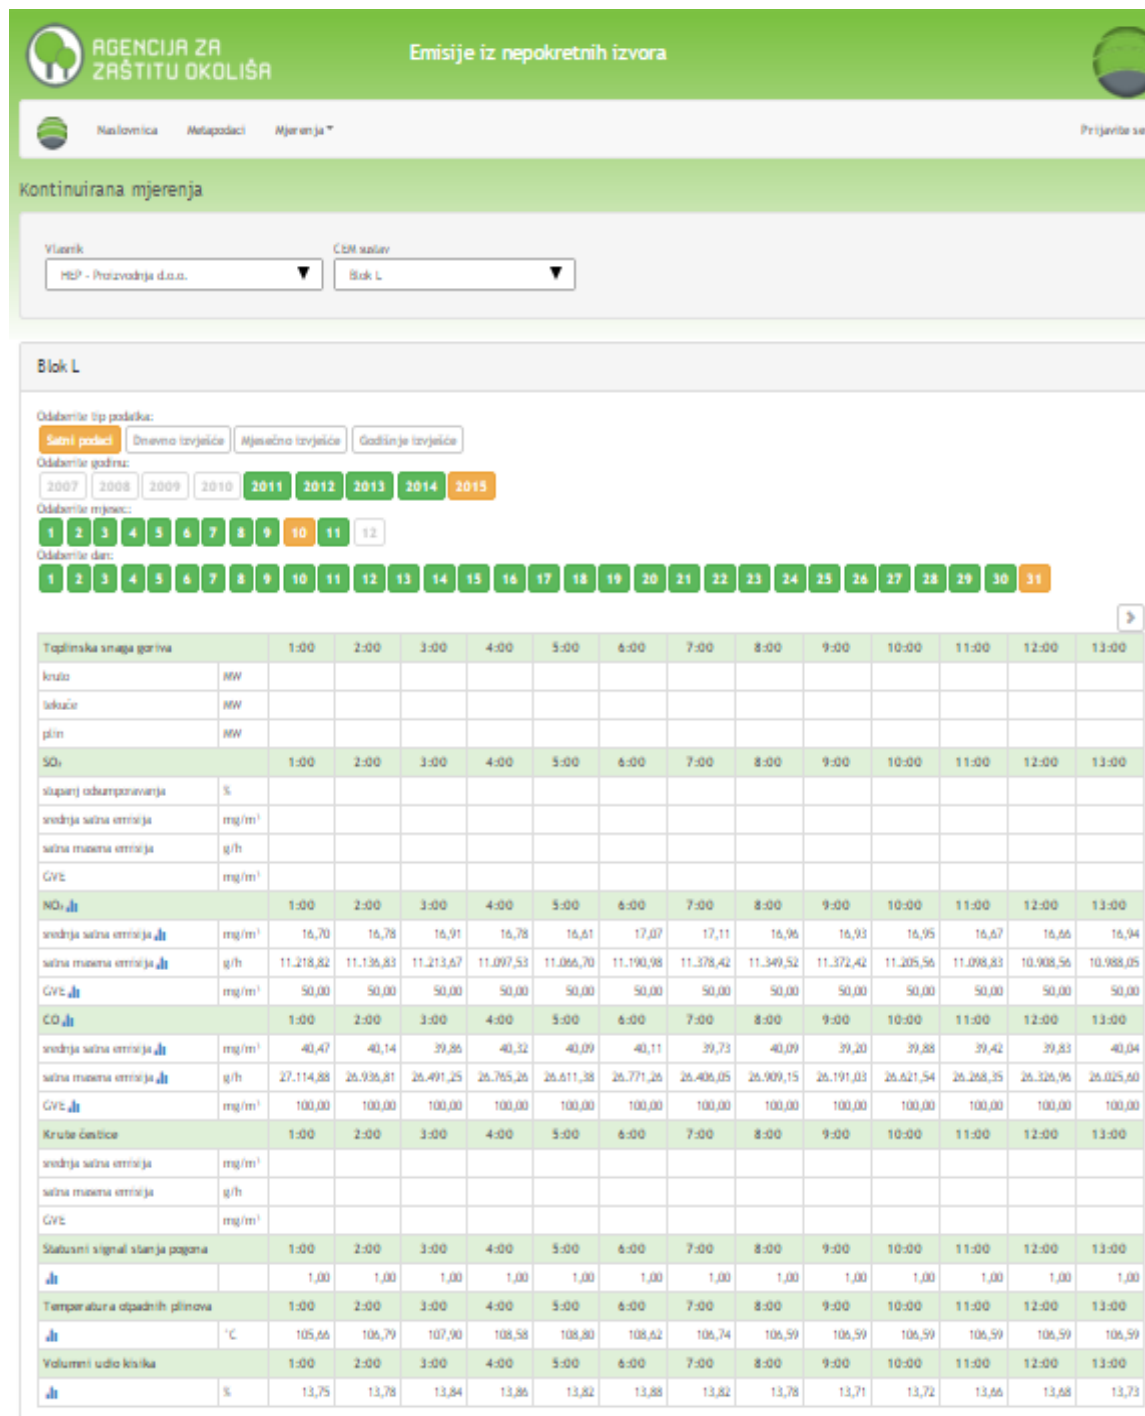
AGENCIJA ZA ZAŠTITU OKOLIŠA

Emisije iz nepokretnih izvora

Naslovnica Metapodaci Mjerenja Prijavite se

Kontinuirana mjerenja

Vlasnik
HEP - Proizvodnja d.o.o.

CEM sustav
Blok L

Blok L

Odaberite tip podatka:
Satni podaci Dnevno izvješće Mjesečno izvješće Godišnje izvješće

Odaberite godinu:
2007 2008 2009 2010 2011 2012 2013 2014 2015

Odaberite mjesec:
1 2 3 4 5 6 7 8 9 10 11 12

Odaberite dan:
1 2 3 4 5 6 7 8 9 10 11 12 13 14 15 16 17 18 19 20 21 22 23 24 25 26 27 28 29 30 31

| Toplinska snaga goriva | | 1:00 | 2:00 | 3:00 | 4:00 | 5:00 | 6:00 | 7:00 | 8:00 | 9:00 | 10:00 | 11:00 | 12:00 | 13:00 |
|---|---|---|---|---|---|---|---|---|---|---|---|---|---|---|
| kruto | MW | | | | | | | | | | | | | |
| tekuće | MW | | | | | | | | | | | | | |
| plin | MW | | | | | | | | | | | | | |
| $SO_2$ | | 1:00 | 2:00 | 3:00 | 4:00 | 5:00 | 6:00 | 7:00 | 8:00 | 9:00 | 10:00 | 11:00 | 12:00 | 13:00 |
| stupanj odsumporavanja | % | | | | | | | | | | | | | |
| srednja satna emisija | mg/m³ | | | | | | | | | | | | | |
| satna masena emisija | g/h | | | | | | | | | | | | | |
| GVE | mg/m³ | | | | | | | | | | | | | |
| $NO_x$ | | 1:00 | 2:00 | 3:00 | 4:00 | 5:00 | 6:00 | 7:00 | 8:00 | 9:00 | 10:00 | 11:00 | 12:00 | 13:00 |
| srednja satna emisija | mg/m³ | 16,70 | 16,78 | 16,91 | 16,78 | 16,61 | 17,07 | 17,11 | 16,96 | 16,93 | 16,95 | 16,67 | 16,66 | 16,94 |
| satna masena emisija | g/h | 11.218,82 | 11.136,83 | 11.213,67 | 11.097,53 | 11.066,70 | 11.190,98 | 11.378,42 | 11.349,52 | 11.372,42 | 11.205,56 | 11.098,83 | 10.908,56 | 10.988,05 |
| GVE | mg/m³ | 50,00 | 50,00 | 50,00 | 50,00 | 50,00 | 50,00 | 50,00 | 50,00 | 50,00 | 50,00 | 50,00 | 50,00 | 50,00 |
| CO | | 1:00 | 2:00 | 3:00 | 4:00 | 5:00 | 6:00 | 7:00 | 8:00 | 9:00 | 10:00 | 11:00 | 12:00 | 13:00 |
| srednja satna emisija | mg/m³ | 40,47 | 40,14 | 39,86 | 40,32 | 40,09 | 40,11 | 39,73 | 40,09 | 39,20 | 39,88 | 39,42 | 39,83 | 40,04 |
| satna masena emisija | g/h | 27.114,88 | 26.936,81 | 26.491,25 | 26.765,26 | 26.611,38 | 26.771,26 | 26.406,05 | 26.909,15 | 26.191,03 | 26.421,54 | 26.268,35 | 26.326,96 | 26.025,60 |
| GVE | mg/m³ | 100,00 | 100,00 | 100,00 | 100,00 | 100,00 | 100,00 | 100,00 | 100,00 | 100,00 | 100,00 | 100,00 | 100,00 | 100,00 |
| Krute čestice | | 1:00 | 2:00 | 3:00 | 4:00 | 5:00 | 6:00 | 7:00 | 8:00 | 9:00 | 10:00 | 11:00 | 12:00 | 13:00 |
| srednja satna emisija | mg/m³ | | | | | | | | | | | | | |
| satna masena emisija | g/h | | | | | | | | | | | | | |
| GVE | mg/m³ | | | | | | | | | | | | | |
| Statusni signal stanja pogona | | 1:00 | 2:00 | 3:00 | 4:00 | 5:00 | 6:00 | 7:00 | 8:00 | 9:00 | 10:00 | 11:00 | 12:00 | 13:00 |
| | | 1,00 | 1,00 | 1,00 | 1,00 | 1,00 | 1,00 | 1,00 | 1,00 | 1,00 | 1,00 | 1,00 | 1,00 | 1,00 |
| Temperatura otpadnih plinova | | 1:00 | 2:00 | 3:00 | 4:00 | 5:00 | 6:00 | 7:00 | 8:00 | 9:00 | 10:00 | 11:00 | 12:00 | 13:00 |
| | °C | 105,66 | 106,79 | 107,90 | 108,58 | 108,80 | 108,62 | 106,74 | 106,59 | 106,59 | 106,59 | 106,59 | 106,59 | 106,59 |
| Volumni udio kisika | | 1:00 | 2:00 | 3:00 | 4:00 | 5:00 | 6:00 | 7:00 | 8:00 | 9:00 | 10:00 | 11:00 | 12:00 | 13:00 |
| | % | 13,75 | 13,78 | 13,84 | 13,86 | 13,82 | 13,88 | 13,82 | 13,78 | 13,71 | 13,72 | 13,66 | 13,68 | 13,73 |